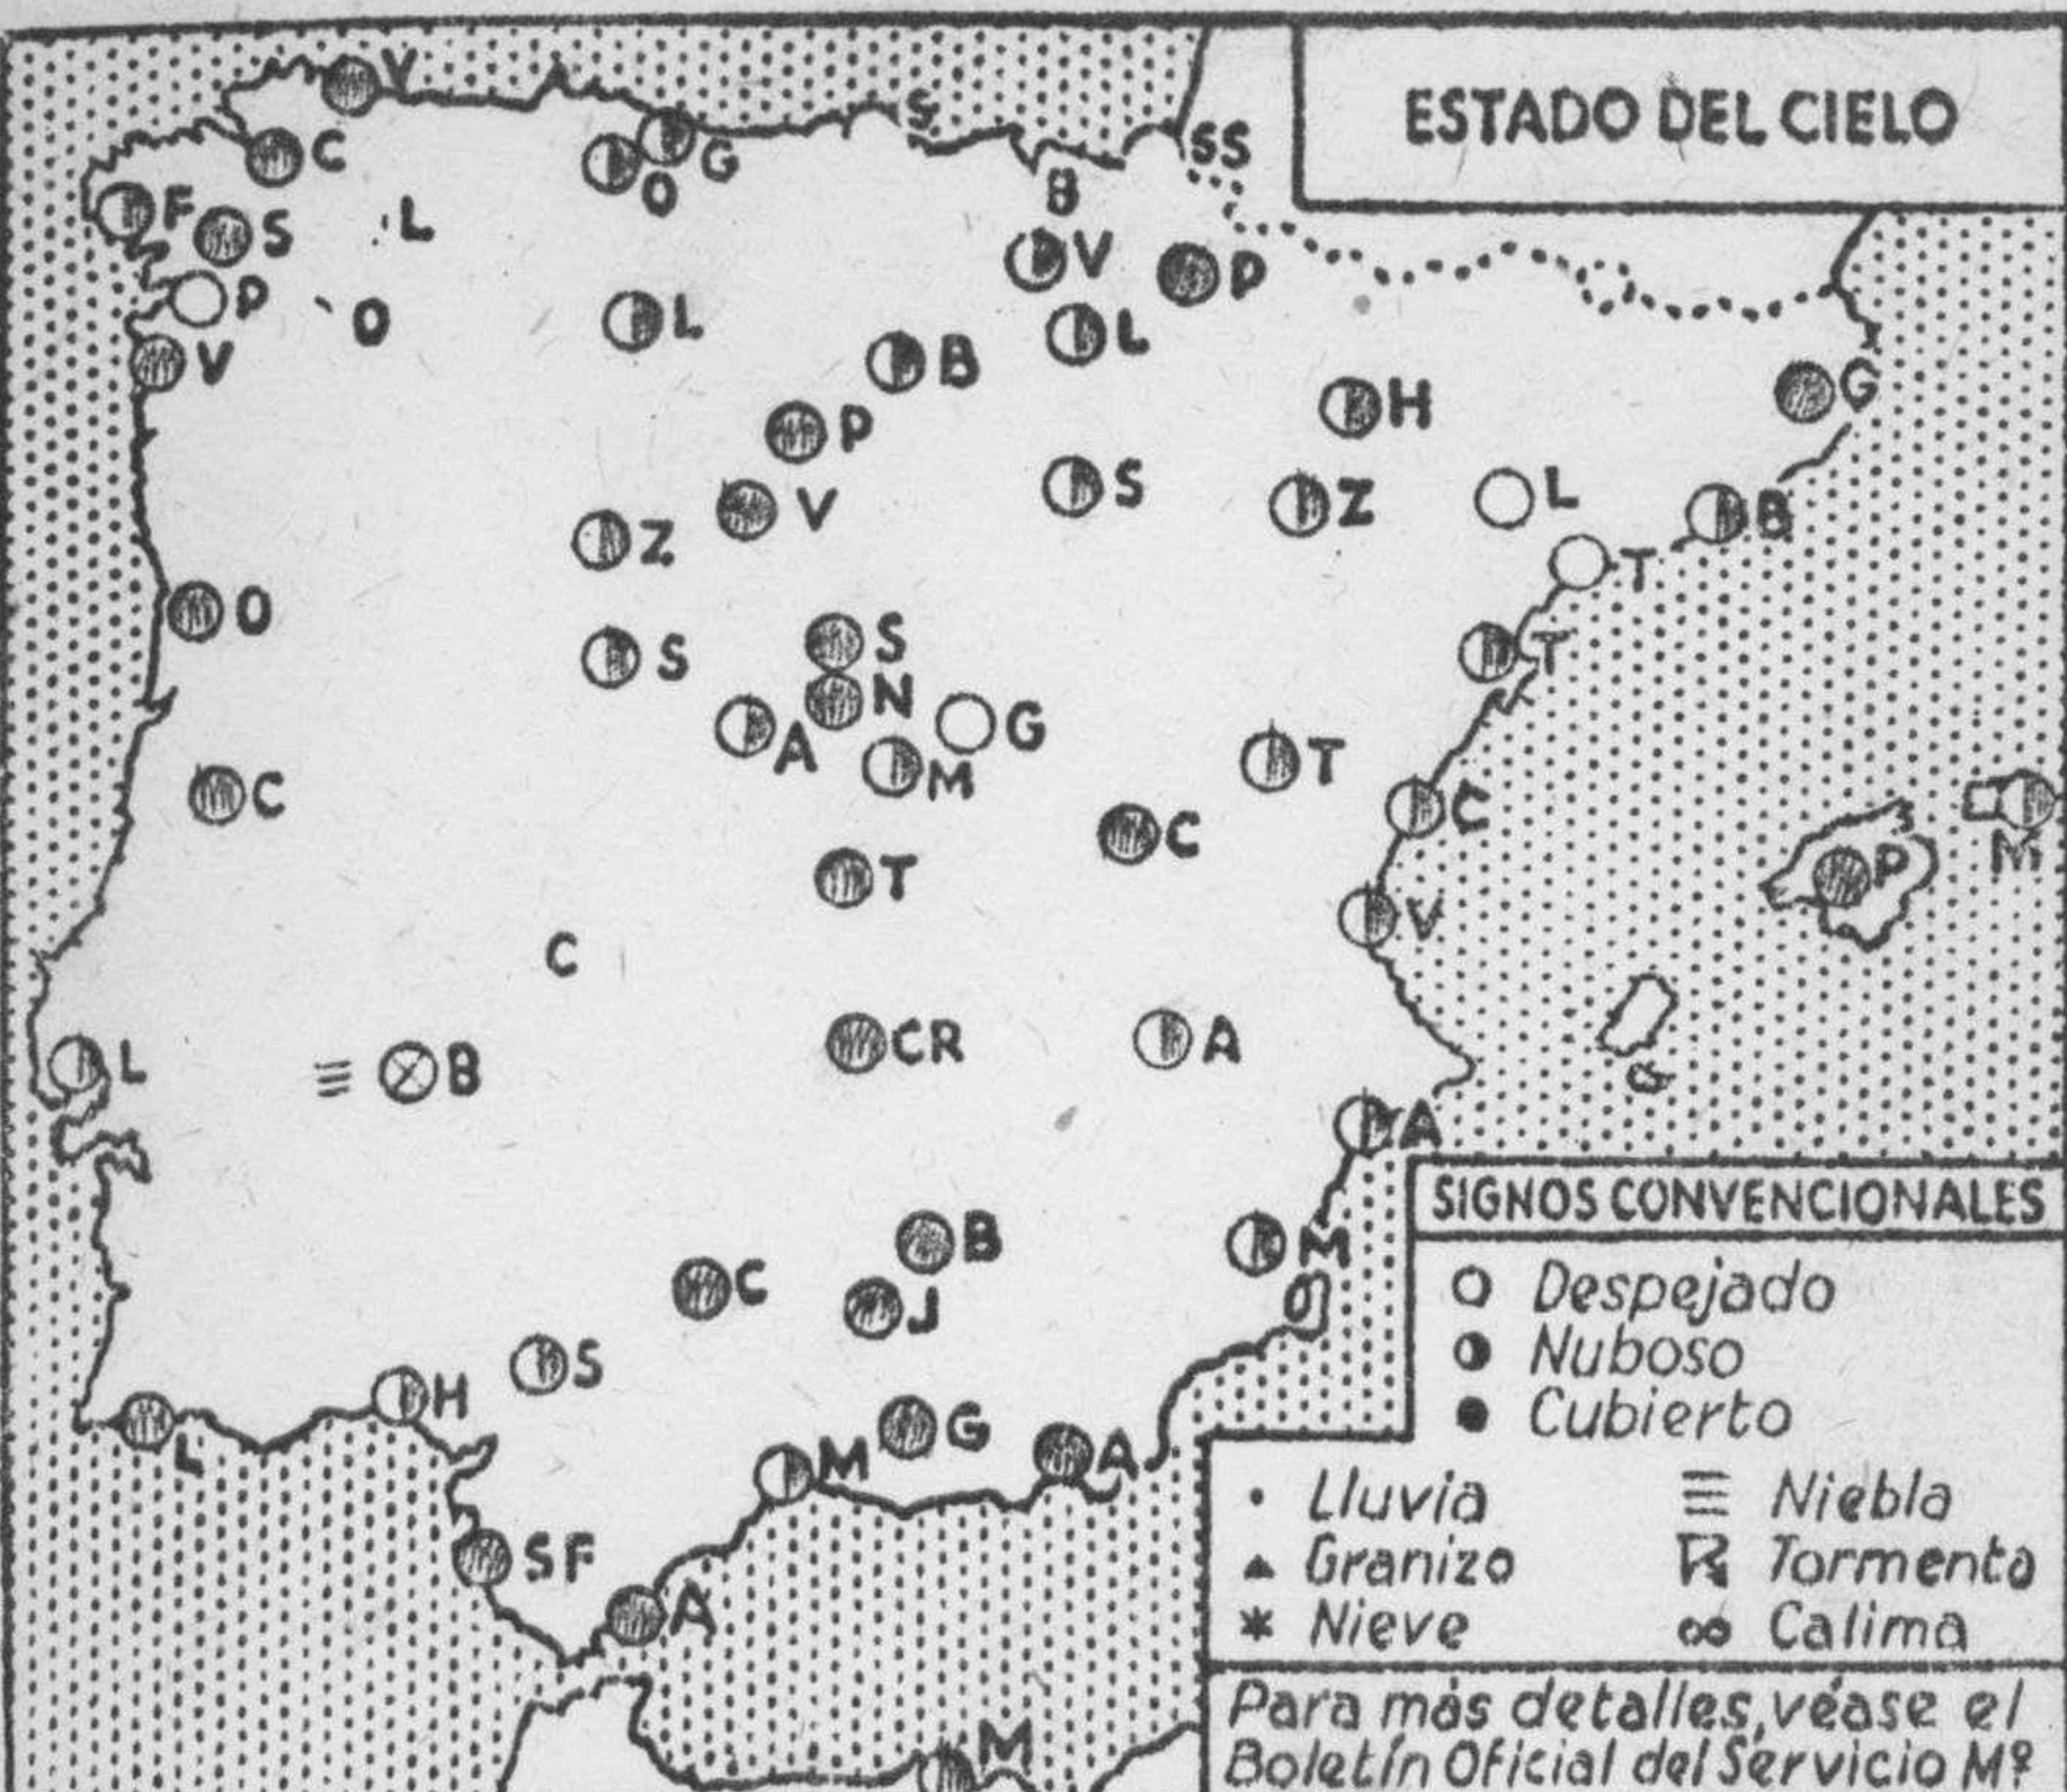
ESTADO DEL CIELO

V
C
F
S
L
P
O
V
S
G
O
SS
B
V
P
L
L
B
P
H
G
S
Z
L
V
Z
B
T
O
S
S
T
N
G
A
M
T
C
C
M
P
C
T
V
C
CR
A
L
B
A
B
M
C
J
S
H
L
G
M
A
SF
A
M

SIGNOS CONVENCIONALES
Despejado
Nuboso
Cubierto
Lluvia
Niebla
Granizo
Tormenta
Nieve
Calima
Para más detalles, véase el Boletín Oficial del Servicio Mº